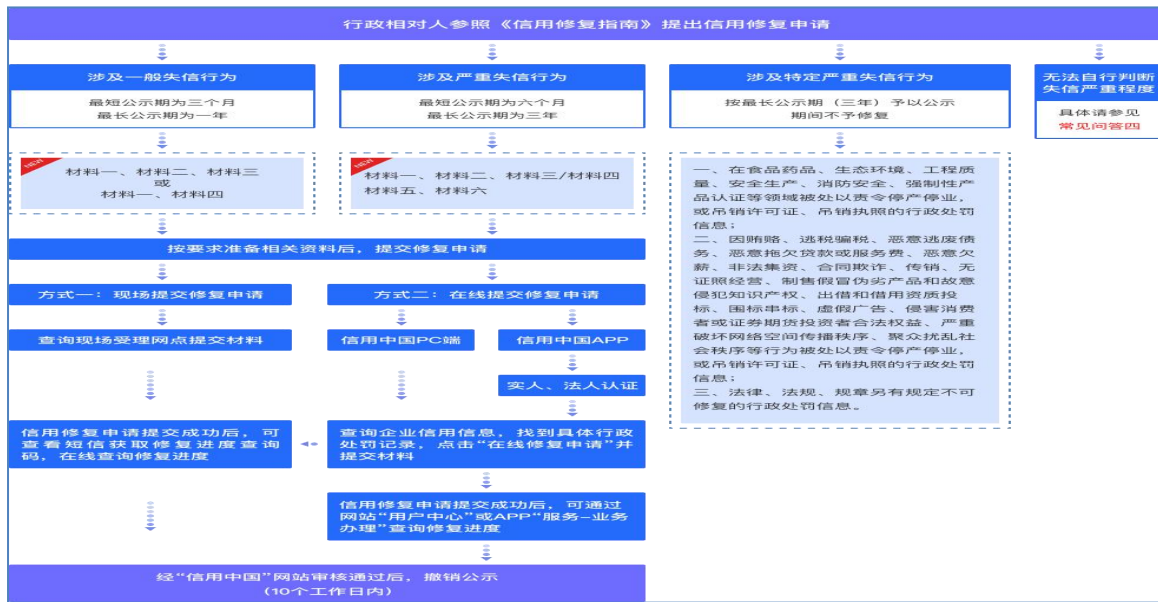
行政相对人参照《信用修复指南》提出信用修复申请

涉及一般失信行为

最短公示期为三个月
最长公示期为一年

NEW
材料一、材料二、材料三
或
材料一、材料四

涉及严重失信行为

最短公示期为六个月
最长公示期为三年

NEW
材料一、材料二、材料三/材料四
材料五、材料六

涉及特定严重失信行为

按最长公示期（三年）予以公示
期间不予修复

一、在食品药品、生态环境、工程质量、安全生产、消防安全、强制性产品认证等领域被处以责令停产停业，或吊销许可证、吊销执照的行政处罚信息；
二、因贿赂、逃税骗税、恶意逃废债务、恶意拖欠货款或服务费、恶意欠薪、非法集资、合同欺诈、传销、无证照经营、制售假冒伪劣产品和故意侵犯知识产权、出借和借用资质投标、围标串标、虚假广告、侵害消费者或证券期货投资者合法权益、严重破坏网络空间传播秩序、聚众扰乱社会秩序等行为被处以责令停产停业，或吊销许可证、吊销执照的行政处罚信息；
三、法律、法规、规章另有规定不可修复的行政处罚信息。

无法自行判断失信严重程度

具体请参见
常见问答四

按要求准备相关资料后，提交修复申请

方式一：现场提交修复申请

查询现场受理网点提交材料

信用修复申请提交成功后，可查看短信获取修复进度查询码，在线查询修复进度

方式二：在线提交修复申请

信用中国PC端

信用中国APP

实人、法人认证

查询企业信用信息，找到具体行政处罚记录，点击“在线修复申请”并提交材料

信用修复申请提交成功后，可通过网站“用户中心”或APP“服务-业务办理”查询修复进度

经“信用中国”网站审核通过后，撤销公示
（10个工作日内）